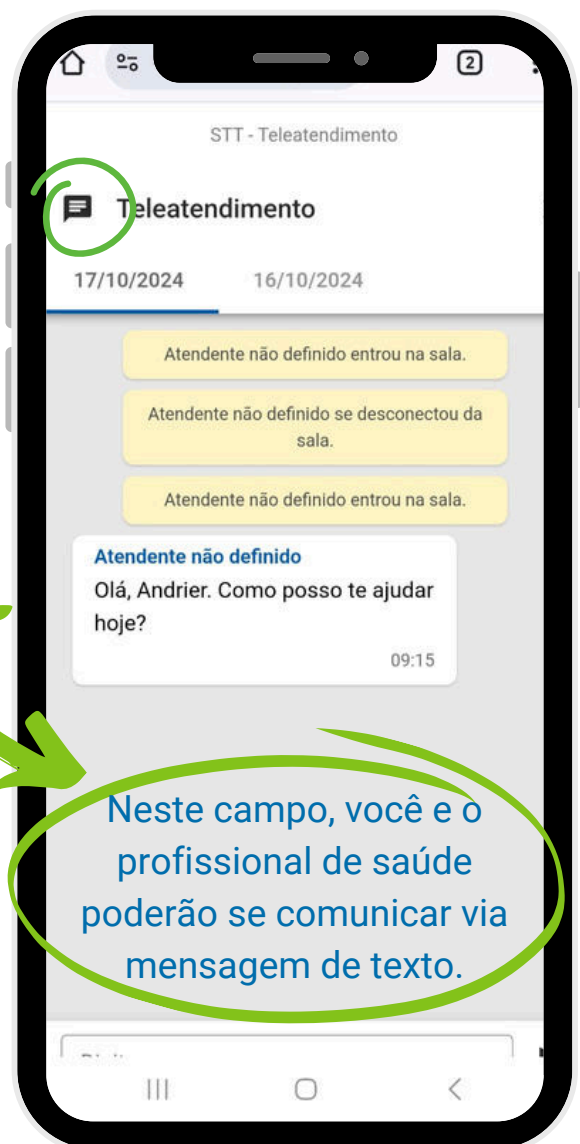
2

STT - Teleatendimento

Teleatendimento

17/10/2024

16/10/2024

Atendente não definido entrou na sala.

Atendente não definido se desconectou da sala.

Atendente não definido entrou na sala.

Atendente não definido

Olá, Andrier. Como posso te ajudar hoje?

09:15

Neste campo, você e o profissional de saúde poderão se comunicar via mensagem de texto.

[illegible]